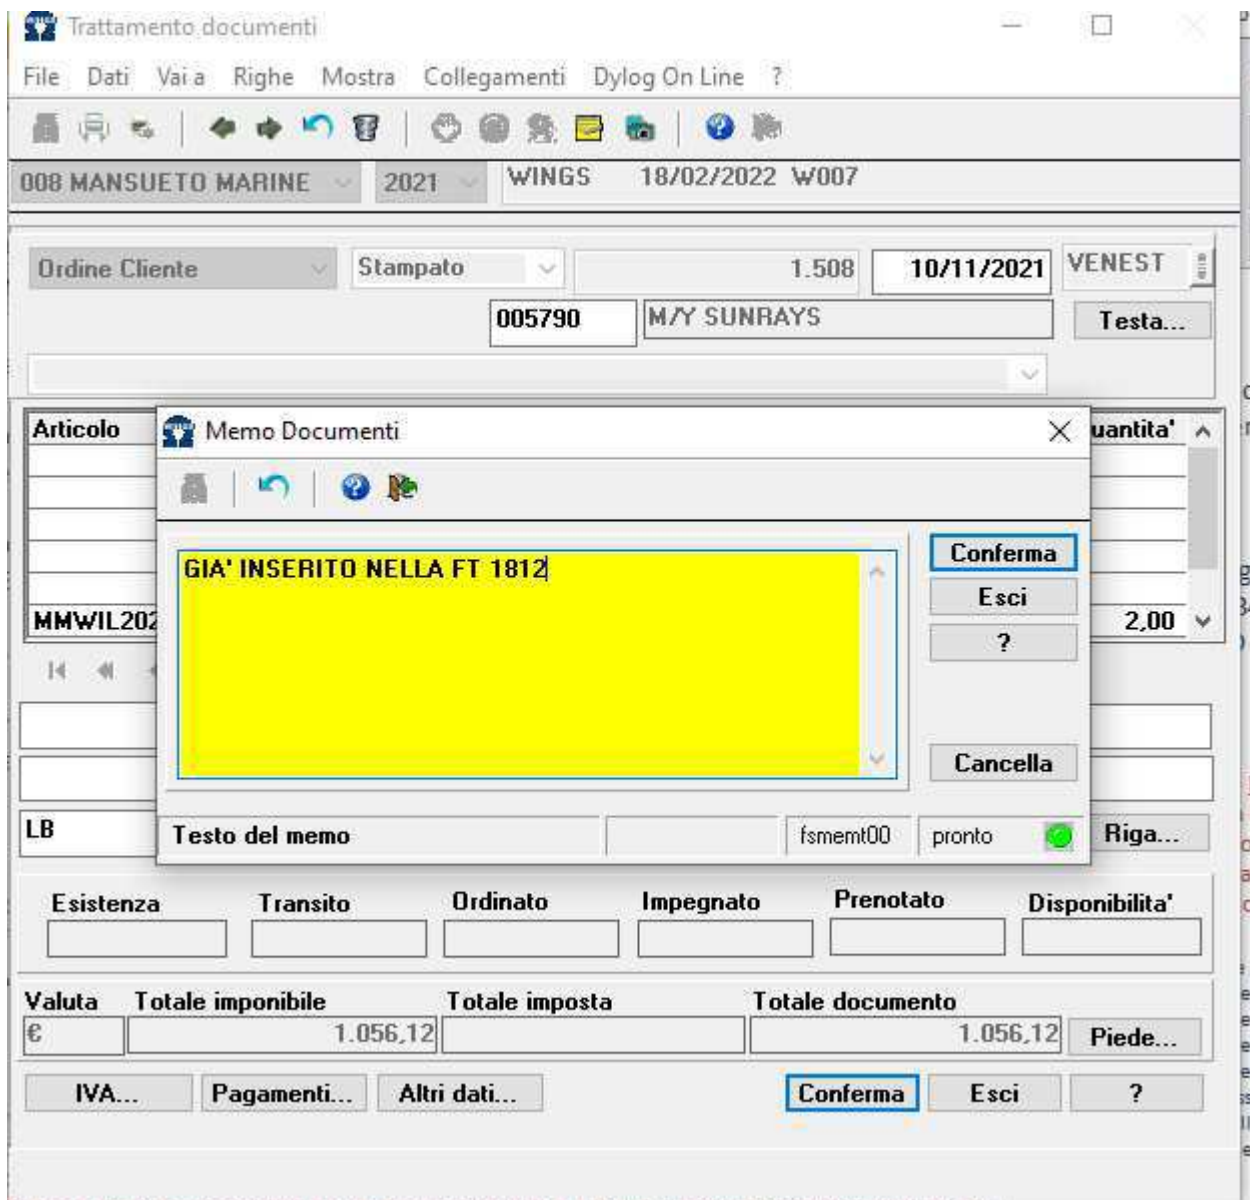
Trattamento documenti

File Dati Vai a Righe Mostra Collegamenti Dylog On Line ?

008 MANSUETO MARINE 2021 WINGS 18/02/2022 W007

Ordine Cliente Stampato 1.508 10/11/2021 VENEST

005790 M/Y SUNRAYS Testa...

Articolo uantita'

MMWIL202 2,00

LB Riga...

Memo Documenti

GIA' INSERITO NELLA FT 1812

Conferma
Esci
?
Cancella

Testo del memo fsmemt00 pronto

Esistenza Transito Ordinato Impegnato Prenotato Disponibilita'

Valuta Totale imponibile Totale imposta Totale documento
€ 1.056,12 1.056,12 Piede...

IVA... Pagamenti... Altri dati... Conferma Esci ?